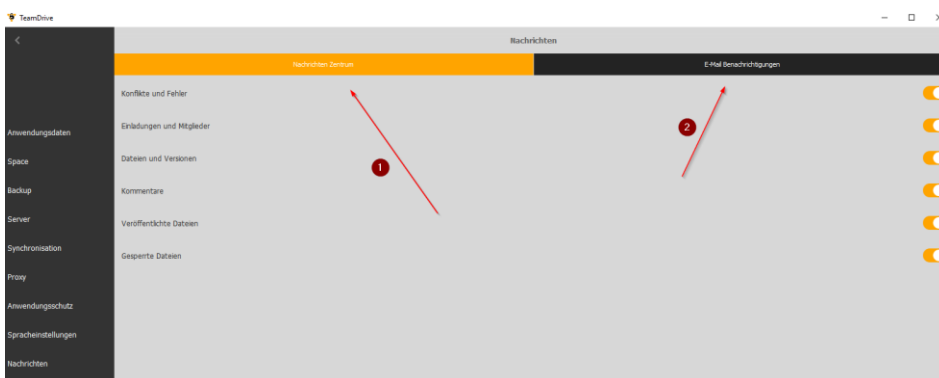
TeamDrive

Nachrichten

Nachrichten Zentrum

E-Mail Benachrichtigungen

Konflikte und Fehler

Einladungen und Mitglieder

Dateien und Versionen

Kommentare

Veröffentlichte Dateien

Gesperrte Dateien

1

2

Anwendungsdaten

Space

Backup

Server

Synchronisation

Proxy

Anwendungsschutz

Spracheinstellungen

Nachrichten